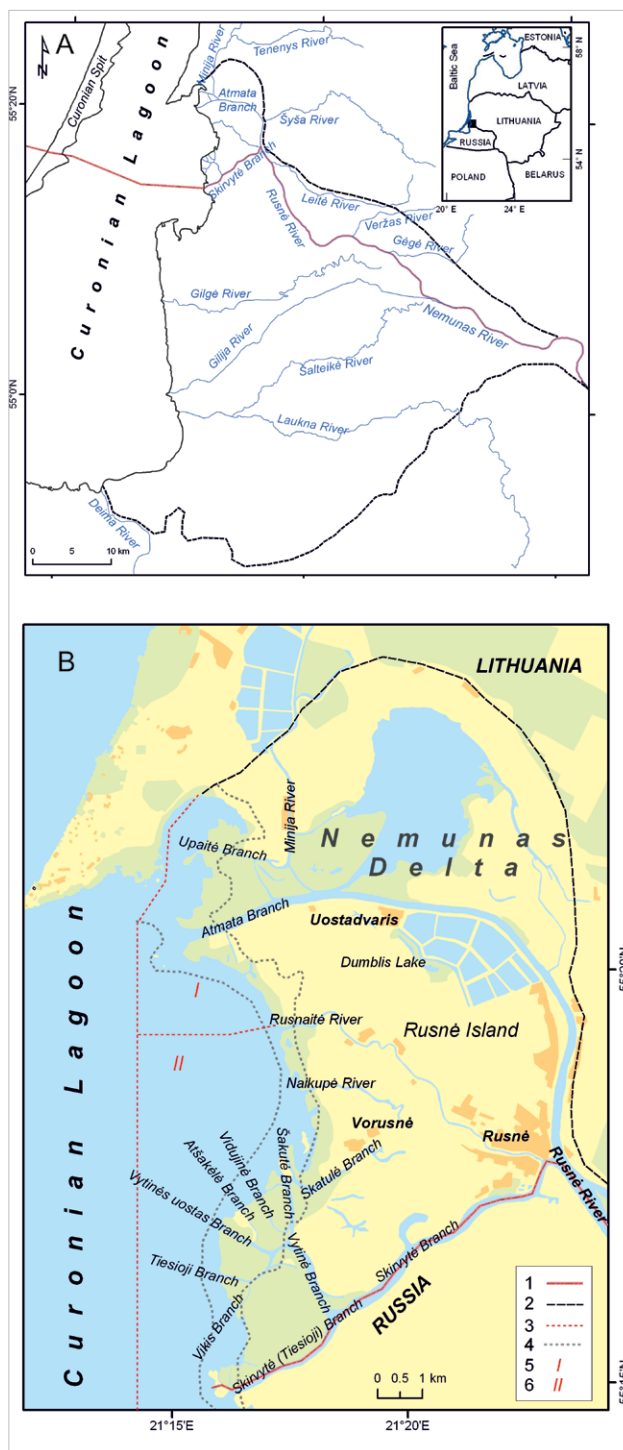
A

N

55°20'N

55°0'N

Curonian Spit

Curonian Lagoon

Minija River
Tenenys River
Atmata Branch
Šyša River
Skirvytė Branch
Rusnė River
Leitė River
Veržas River
Gėgė River
Gilgė River
Nemunas River
Gilija River
Šalteikė River
Laukna River
Deima River

0 5 10 km

Baltic Sea
ESTONIA
LATVIA
LITHUANIA
RUSSIA
POLAND
BELARUS
58° N
54° N
20° E
24° E

B

LITHUANIA

Curonian Lagoon

Nemunas Delta

Minija River
Upaitė Branch
Atmata Branch
Uostadvaris
Dumblis Lake
I
II
Rusnaitė River
Rusnė Island
Naikupė River
Vorusnė
Rusnė
Rusnė River
Vidujinė Branch
Atšakėlė Branch
Šakutė Branch
Skatulė Branch
Vytinės uostas Branch
Vytinė Branch
Skirvytė Branch
Tiesioji Branch
Vikis Branch
Skirvytė (Tiesioji) Branch
RUSSIA

1
2
3
4
5 I
6 II

0 0.5 1 km

21°15'E
21°20'E